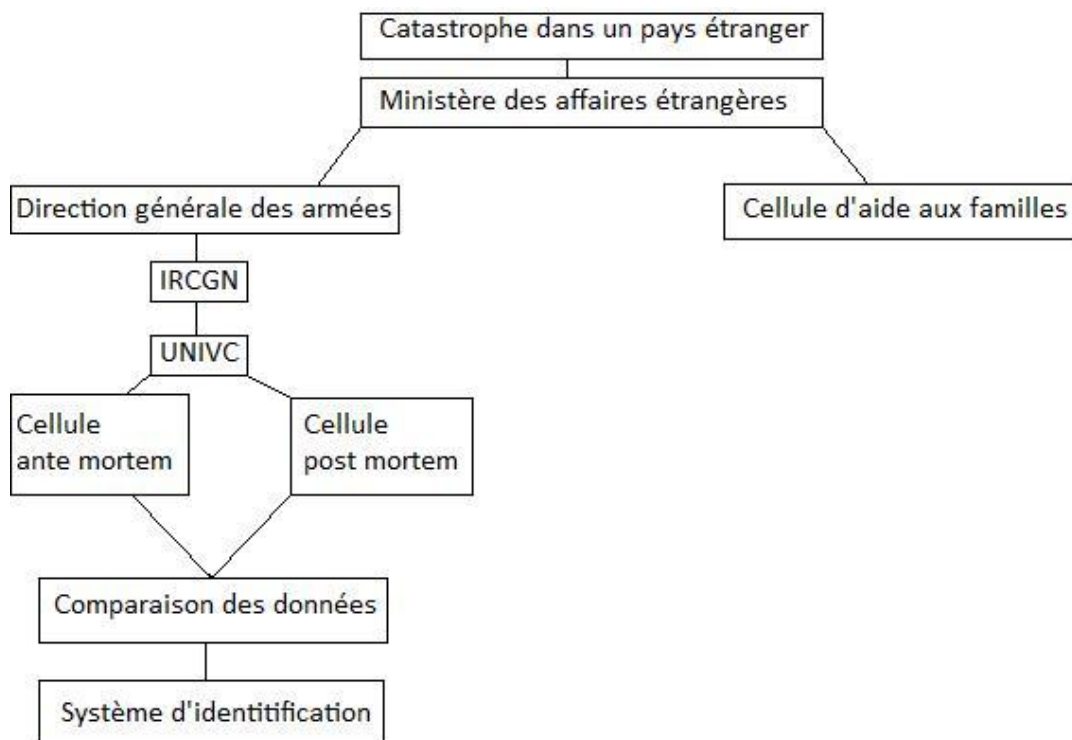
Catastrophe dans un pays étranger

Ministère des affaires étrangères

Direction générale des armées

Cellule d'aide aux familles

IRCGN

UNIVC

Cellule ante mortem

Cellule post mortem

Comparaison des données

Système d'identitification